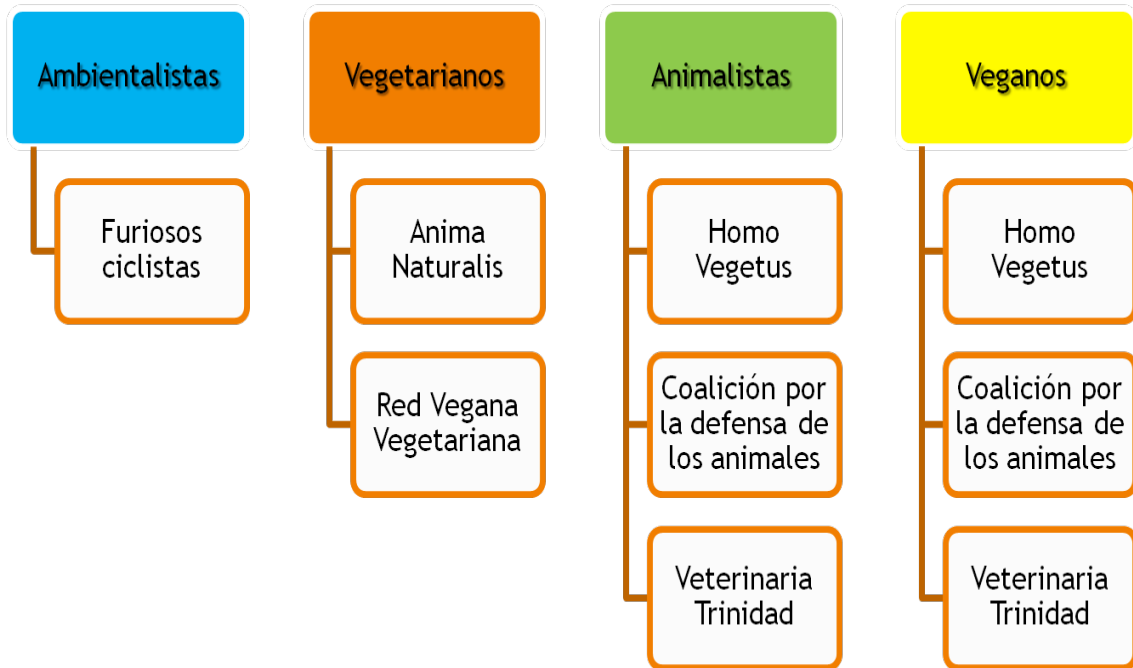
Ambientalistas

Furiosos ciclistas

Vegetarianos

Anima Naturalis

Red Vegana Vegetariana

Animalistas

Homo Vegetus

Coalición por la defensa de los animales

Veterinaria Trinidad

Veganos

Homo Vegetus

Coalición por la defensa de los animales

Veterinaria Trinidad